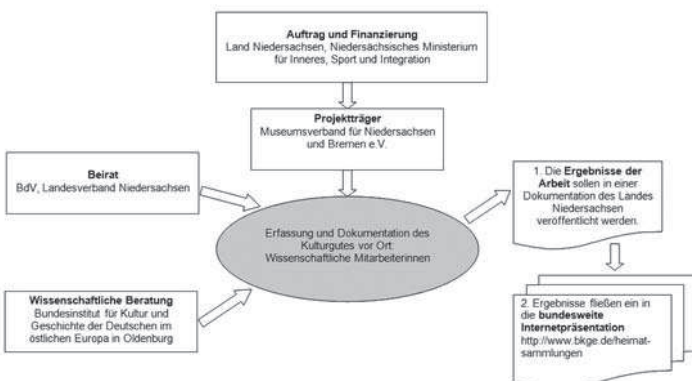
Auftrag und Finanzierung
Land Niedersachsen, Niedersächsisches Ministerium für Inneres, Sport und Integration

Projektträger
Museumsverband für Niedersachsen und Bremen e.V.

Beirat
BdV, Landesverband Niedersachsen

Erfassung und Dokumentation des Kulturgutes vor Ort: Wissenschaftliche Mitarbeiterinnen

Wissenschaftliche Beratung
Bundesinstitut für Kultur und Geschichte der Deutschen im östlichen Europa in Oldenburg

1. Die Ergebnisse der Arbeit sollen in einer Dokumentation des Landes Niedersachsen veröffentlicht werden.

2. Ergebnisse fließen ein in die bundesweite Internetpräsentation http://www.bkge.de/heimatsammlungen